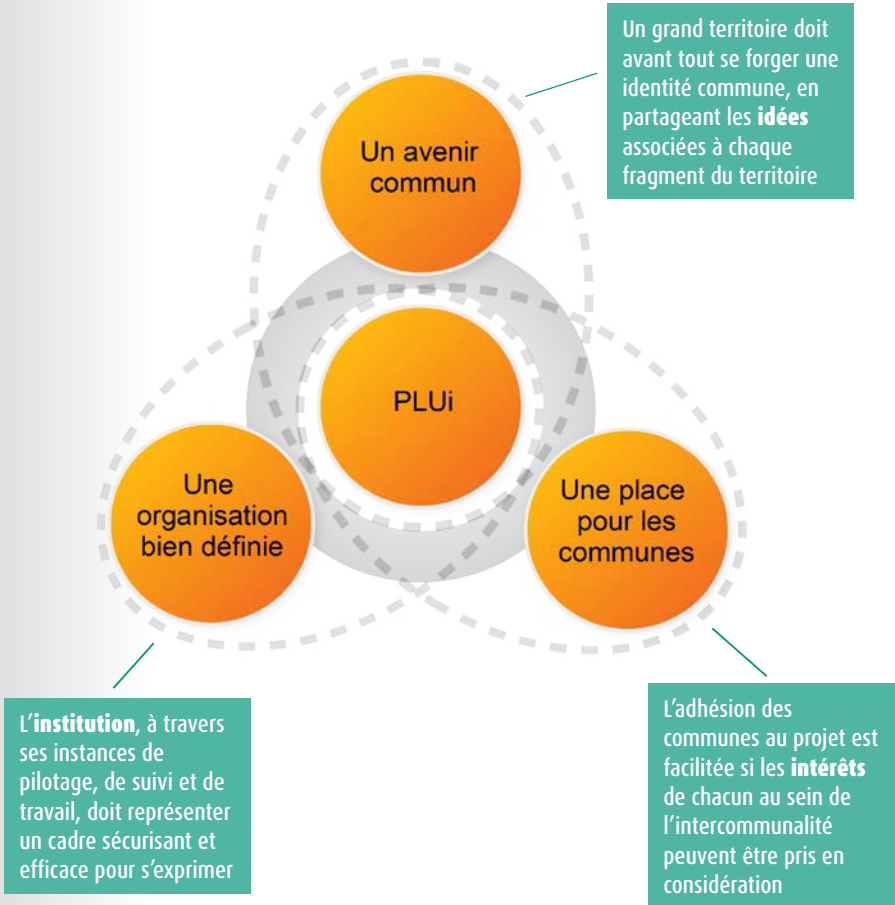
Un grand territoire doit avant tout se forger une identité commune, en partageant les **idées** associées à chaque fragment du territoire

Un avenir commun

PLUi

Une organisation bien définie

Une place pour les communes

L'**institution**, à travers ses instances de pilotage, de suivi et de travail, doit représenter un cadre sécurisant et efficace pour s'exprimer

L'adhésion des communes au projet est facilitée si les **intérêts** de chacun au sein de l'intercommunalité peuvent être pris en considération